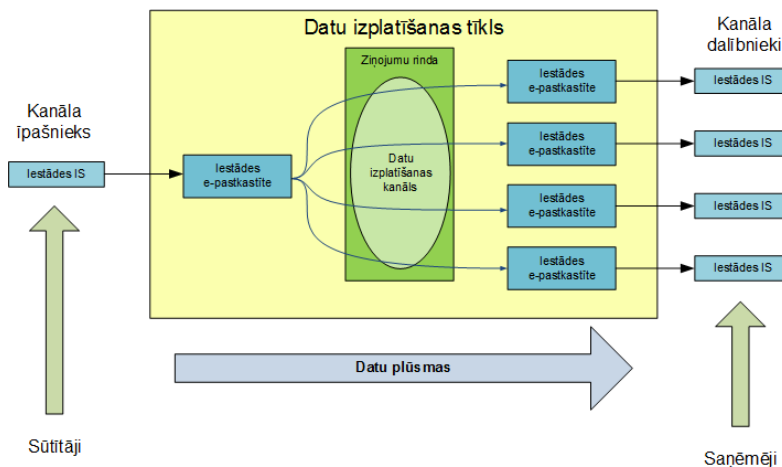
Datu izplatīšanas tīkls

Kanāla īpašnieks

Iestādes IS

Sūtītāji

Iestādes e-pastkastīte

Ziņojumu rinda

Datu izplatīšanas kanāls

Iestādes e-pastkastīte

Iestādes e-pastkastīte

Iestādes e-pastkastīte

Iestādes e-pastkastīte

Kanāla dalībnieki

Iestādes IS

Iestādes IS

Iestādes IS

Iestādes IS

Datu plūsmas

Saņēmēji